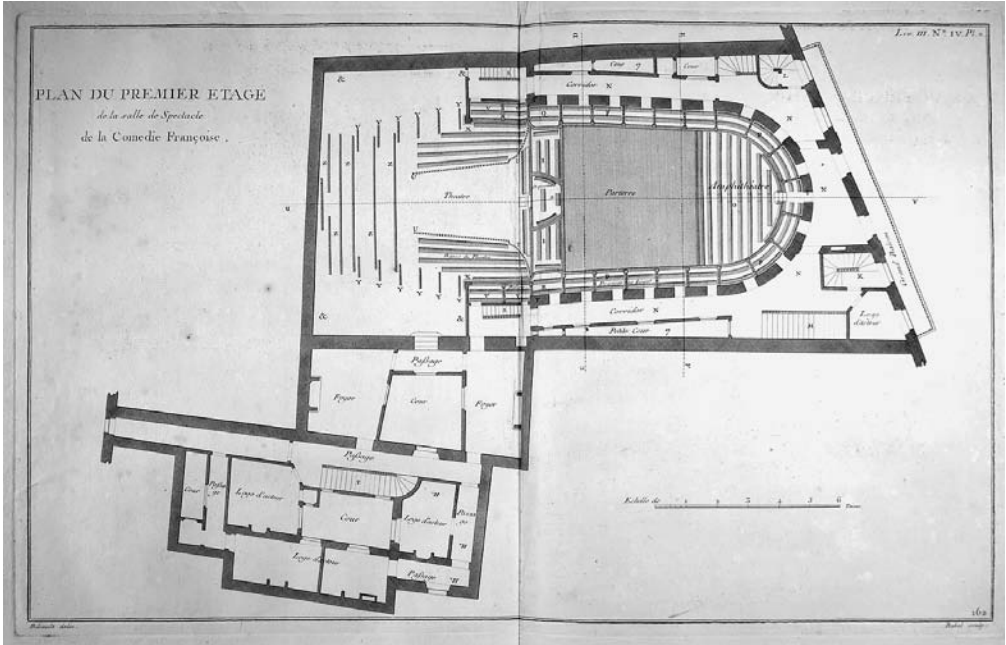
Liv. III. N° IV. Pl. 2.

PLAN DU PREMIER ETAGE
de la salle de Spectacle
de la Comedie Françoise.

Cour
Cour
Corridor
Theatre
Parterre
Amphithéatre
Corridor
Petite Cour
Loge d'acteur
Grand Escalier
Passage
Foyer
Cour
Foyer
Passage
Cour
Loge d'acteur
Cour
Loge d'acteur
Loge d'Actrice
Passage

Echelle de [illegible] 1 2 3 4 5 6 Toises

162

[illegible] delin.
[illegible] sculp.